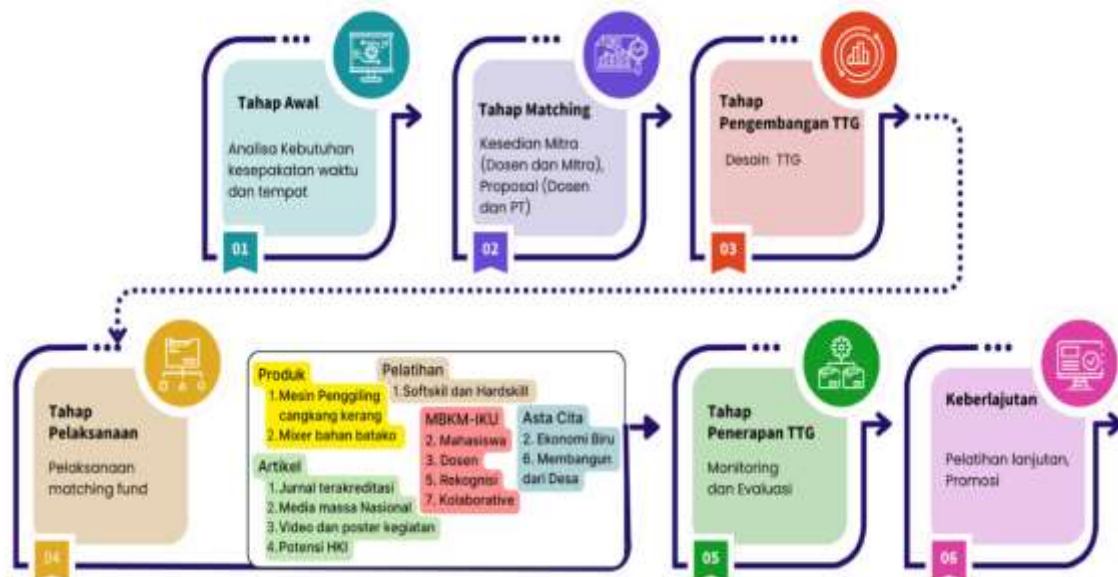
Tahap Awal

Analisa Kebutuhan kesepakatan waktu dan tempat

01

Tahap Matching

Kesedian Mitra (Dosen dan Mitra), Proposal (Dosen dan PT)

02

Tahap Pengembangan TTG

Desain TTG

03

Tahap Pelaksanaan

Pelaksanaan matching fund

04

Produk
1. Mesin Penggiling cangkang kerang
2. Mixer bahan batako

Pelatihan
1. Softskil dan Hardskill

MBKM-IKU
2. Mahasiswa
3. Dosen
5. Rekognisi
7. Kolaborative

Asta Cita
2. Ekonomi Biru
6. Membangun dari Desa

Artikel
1. Jurnal terakreditasi
2. Media massa Nasional
3. Video dan poster kegiatan
4. Potensi HKI

Tahap Penerapan TTG

Monitoring dan Evaluasi

05

Keberlajutan

Pelatihan lanjutan, Promosi

06